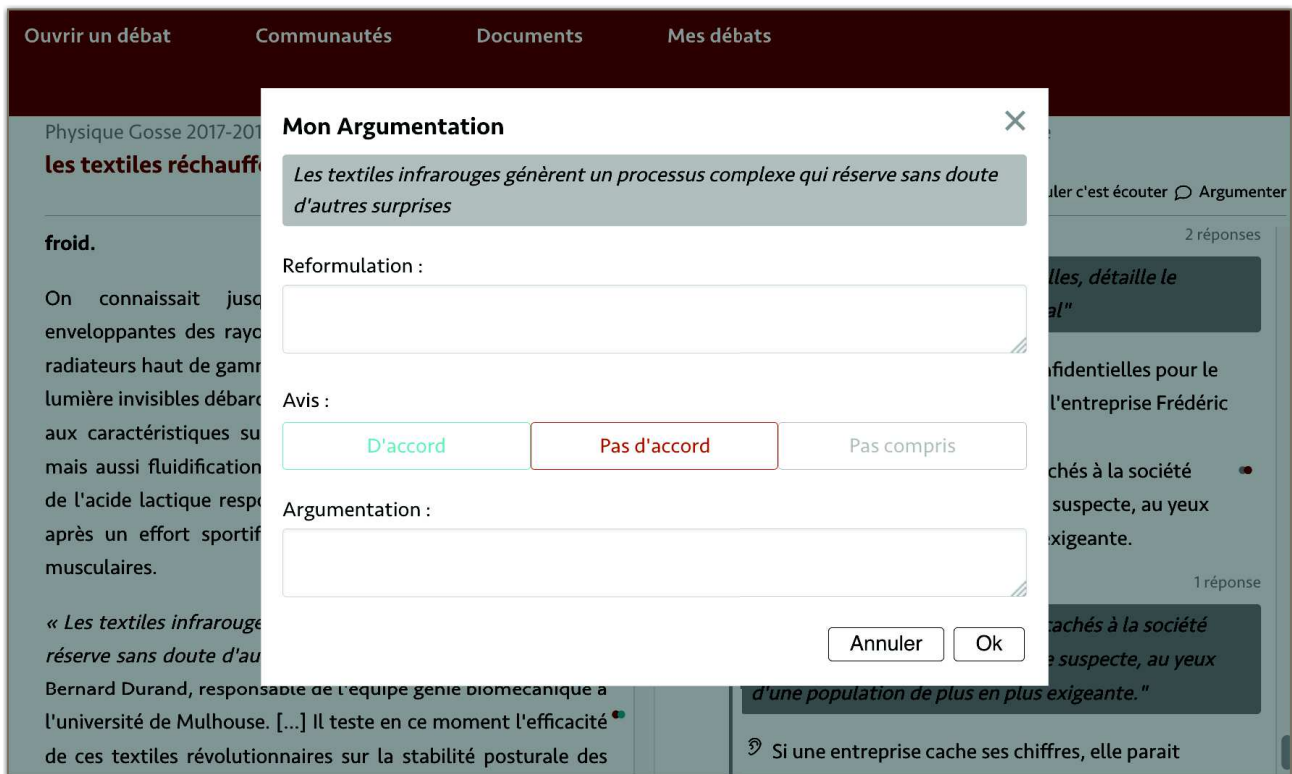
Ouvrir un débat Communautés Documents Mes débats

Physique Gosse 2017-201

les textiles réchauff

froid.

On connaissait jusq enveloppantes des rayo radiateurs haut de gamr lumière invisibles débarc aux caractéristiques su mais aussi fluidification de l'acide lactique respo après un effort sportif musculaires.

« Les textiles infrarouge réserve sans doute d'au

Bernard Durand, responsable de l'équipe génie biomécanique à l'université de Mulhouse. [...] Il teste en ce moment l'efficacité de ces textiles révolutionnaires sur la stabilité posturale des

uler c'est écouter Argumenter

2 réponses

lles, détaille le al"

nfidentielles pour le l'entreprise Frédéric

chés à la société suspecte, au yeux xigeante.

1 réponse

achés à la société e suspecte, au yeux d'une population de plus en plus exigeante."

Si une entreprise cache ses chiffres, elle parait

Mon Argumentation

Les textiles infrarouges génèrent un processus complexe qui réserve sans doute d'autres surprises

Reformulation :

Avis :

D'accord | Pas d'accord | Pas compris

Argumentation :

Annuler Ok